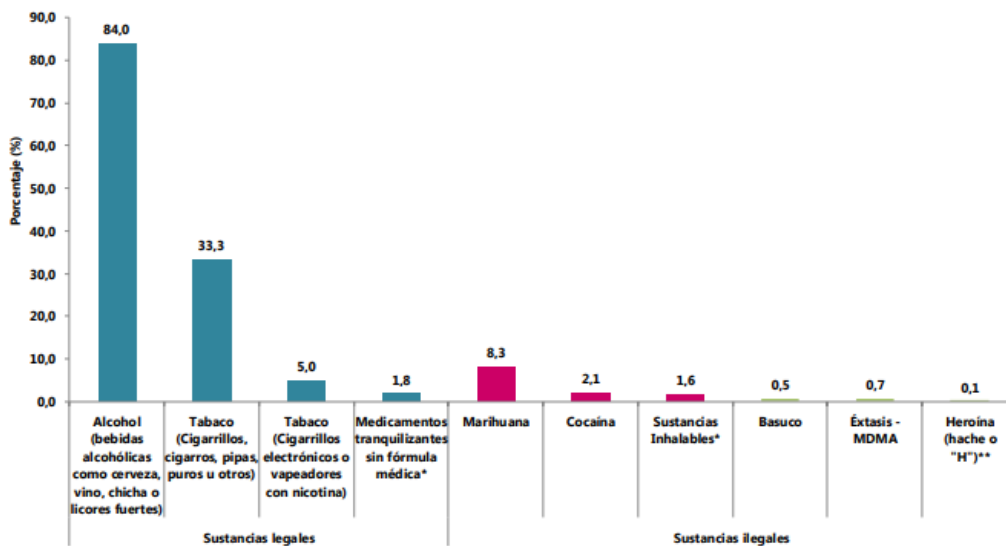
90,0
80,0
70,0
60,0
50,0
40,0
30,0
20,0
10,0
0,0

Porcentaje (%)

| Sustancias legales | | | | Sustancias ilegales | | | | | |
|---|---|---|---|---|---|---|---|---|---|
| 84,0 | 33,3 | 5,0 | 1,8 | 8,3 | 2,1 | 1,6 | 0,5 | 0,7 | 0,1 |
| Alcohol (bebidas alcohólicas como cerveza, vino, chicha o licores fuertes) | Tabaco (Cigarrillos, cigarros, pipas, puros u otros) | Tabaco (Cigarrillos electrónicos o vapeadores con nicotina) | Medicamentos tranquilizantes sin fórmula médica* | Marihuana | Cocaína | Sustancias Inhalables* | Basuco | Éxtasis - MDMA | Heroína (hache o "H")** |

Sustancias legales

Sustancias ilegales